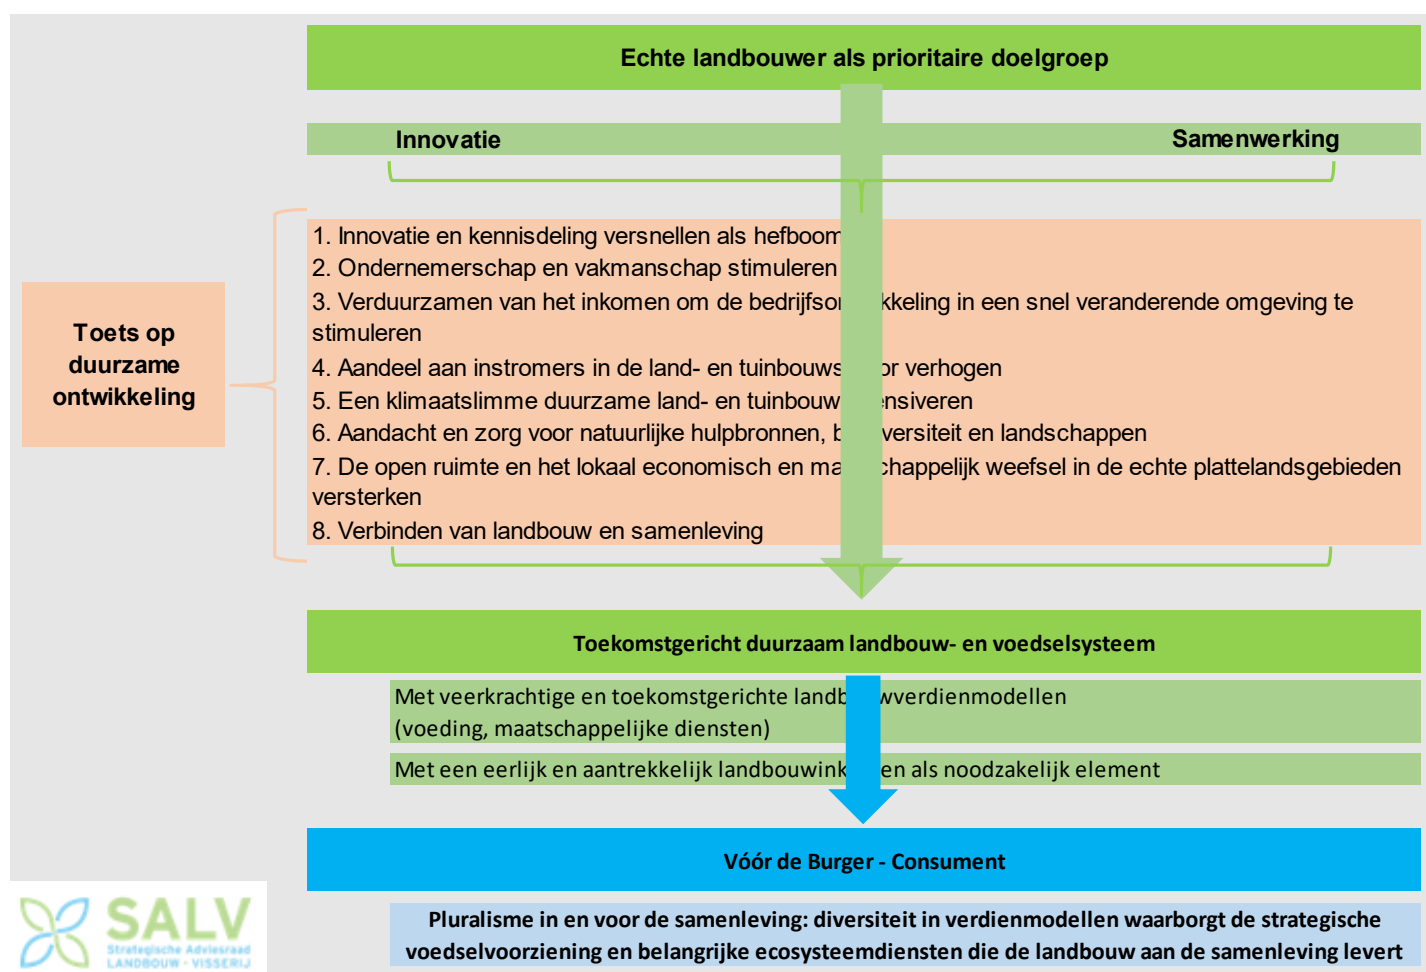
Echte landbouwer als prioritaire doelgroep

Innovatie

Samenwerking

Toets op duurzame ontwikkeling

1. Innovatie en kennisdeling versnellen als hefboom
2. Ondernemerschap en vakmanschap stimuleren
3. Verduurzamen van het inkomen om de bedrijfso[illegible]kkeling in een snel veranderende omgeving te stimuleren
4. Aandeel aan instromers in de land- en tuinbouws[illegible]r verhogen
5. Een klimaatslimme duurzame land- en tuinbouw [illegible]nsiveren
6. Aandacht en zorg voor natuurlijke hulpbronnen, b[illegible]versiteit en landschappen
7. De open ruimte en het lokaal economisch en ma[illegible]chappelijk weefsel in de echte plattelandsgebieden versterken
8. Verbinden van landbouw en samenleving

Toekomstgericht duurzaam landbouw- en voedselsysteem

Met veerkrachtige en toekomstgerichte landb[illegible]wverdienmodellen (voeding, maatschappelijke diensten)

Met een eerlijk en aantrekkelijk landbouwink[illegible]en als noodzakelijk element

Vóór de Burger - Consument

Pluralisme in en voor de samenleving: diversiteit in verdienmodellen waarborgt de strategische voedselvoorziening en belangrijke ecosysteemdiensten die de landbouw aan de samenleving levert

SALV
Strategische Adviesraad
LANDBOUW - VISSERIJ